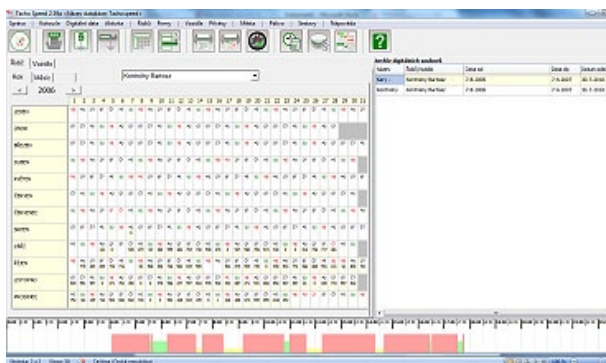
Tacho Speed 2.8a

Řidiči | Vozidla

Rok | Měsíc

2006

Kominy Bartoš

1 2 3 4 5 6 7 8 9 10 11 12 13 14 15 16 17 18 19 20 21 22 23 24 25 26 27 28 29 30 31

leden
únor
březen
duben
květen
červen
červenec
srpen
září
říjen
listopad
prosinec

Archiv digitálních souborů

| Název | Řidič/vozidlo | Datum od | Datum do | Datum uložení |
|---|---|---|---|---|
| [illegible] | Kominy Bartoš | 2.8.2006 | 7.8.2007 | 30.7.2008 |
| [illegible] | Kominy Bartoš | 2.8.2006 | 7.8.2007 | 30.7.2008 |